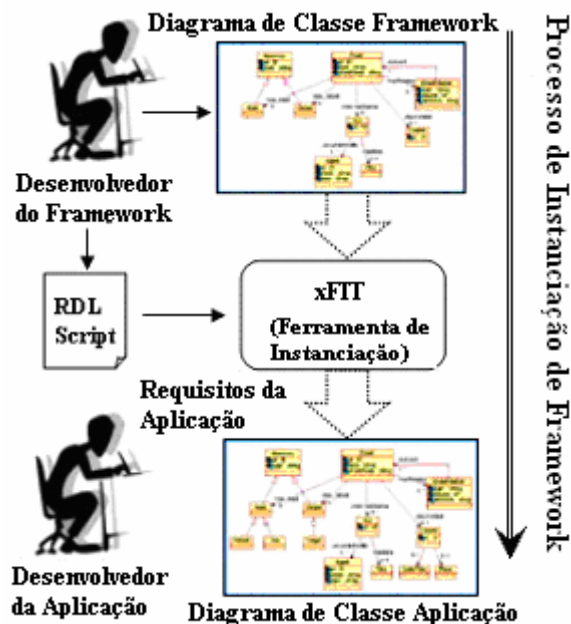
Diagrama de Classe Framework

Processo de Instanciação de Framework

Desenvolvedor do Framework

RDL Script

xFIT (Ferramenta de Instanciação)

Requisitos da Aplicação

Desenvolvedor da Aplicação

Diagrama de Classe Aplicação